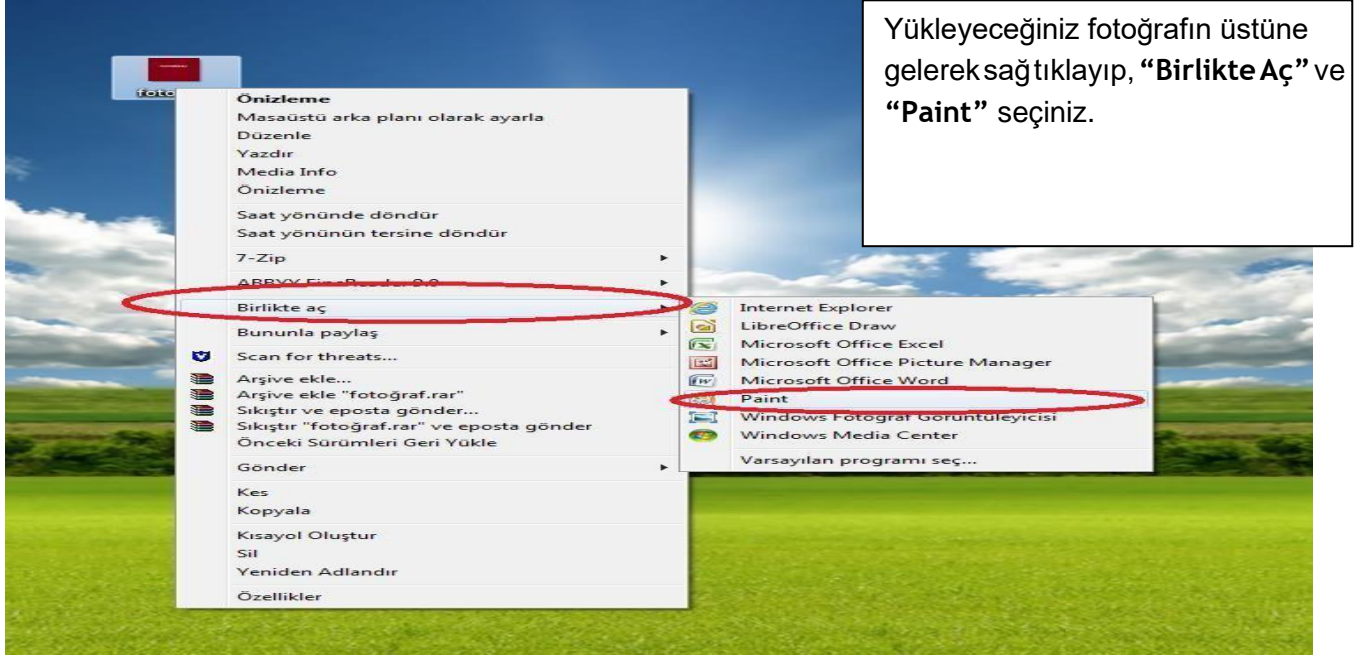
Yükleyeceğiniz fotoğrafın üstüne gelerek sağ tıklayıp, **“Birlikte Aç”** ve **“Paint”** seçiniz.

foto

Önizleme
Masaüstü arka planı olarak ayarla
Düzenle
Yazdır
Media Info
Önizleme
Saat yönünde döndür
Saat yönünün tersine döndür
7-Zip
ABBYY FineReader 9.0
Birlikte aç
Bununla paylaş
Scan for threats...
Arşive ekle...
Arşive ekle "fotoğraf.rar"
Sıkıştır ve eposta gönder...
Sıkıştır "fotoğraf.rar" ve eposta gönder
Önceki Sürümleri Geri Yükle
Gönder
Kes
Kopyala
Kısayol Oluştur
Sil
Yeniden Adlandır
Özellikler

Internet Explorer
LibreOffice Draw
Microsoft Office Excel
Microsoft Office Picture Manager
Microsoft Office Word
Paint
Windows Fotoğraf Görüntüleyicisi
Windows Media Center
Varsayılan programı seç...